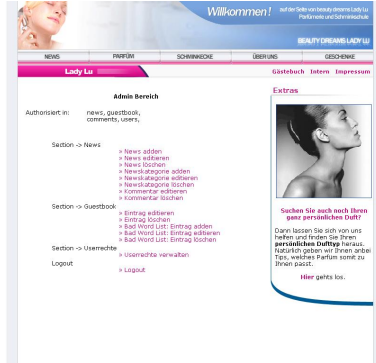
Willkommen! auf der Seite von beauty dreams Lady Lu Parfümerie und Schminkschule

BEAUTY DREAMS LADY LU

NEWS | PARFÜM | SCHMINKECKE | ÜBER UNS | GESCHENKE

Lady Lu

Gästebuch Intern Impressum

Admin Bereich

Authorisiert in: news, guestbook, comments, users,

Section -> News
» News adden
» News editieren
» News löschen
» Newskategorie adden
» Newskategorie editieren
» Newskategorie löschen
» Kommentar editieren
» Kommentar löschen

Section -> Guestbook
» Eintrag editieren
» Eintrag löschen
» Bad Word List: Eintrag adden
» Bad Word List: Eintrag editieren
» Bad Word List: Eintrag löschen

Section -> Userrechte
» Userrechte verwalten

Logout
» Logout

Extras

Suchen Sie auch noch Ihren ganz persönlichen Duft?

Dann lassen Sie sich von uns helfen und finden Sie Ihren persönlichen Dufttyp heraus. Natürlich geben wir Ihnen anbei Tips, welches Parfüm somit zu Ihnen passt.

Hier gehts los.